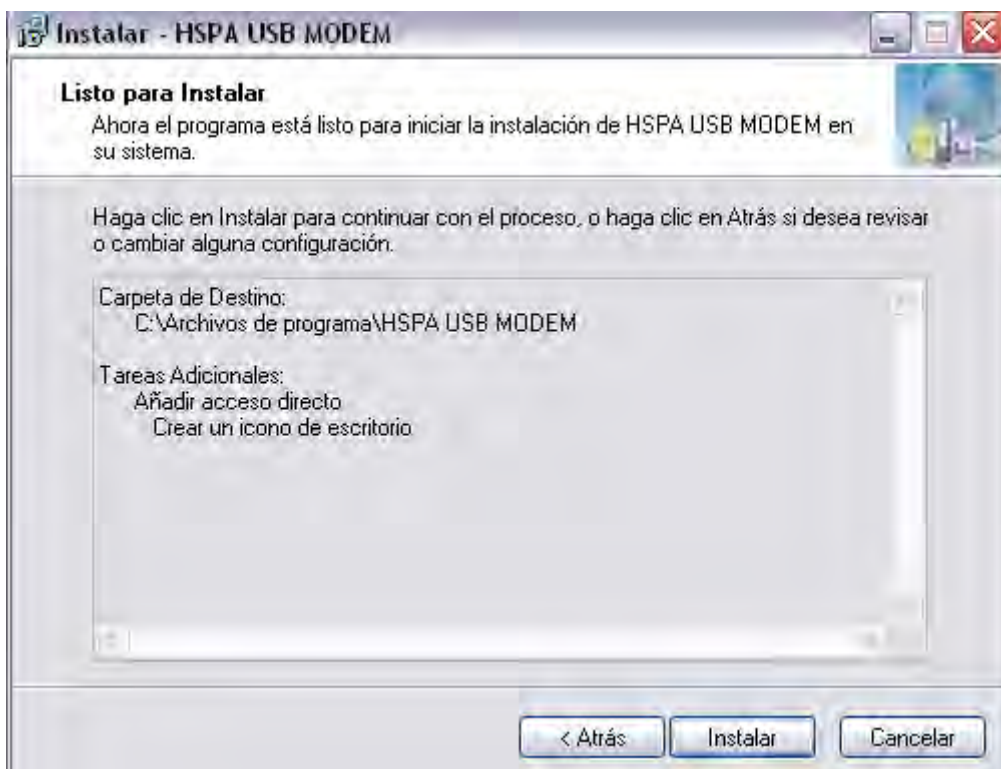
Instalar - HSPA USB MODEM

Listo para Instalar
Ahora el programa está listo para iniciar la instalación de HSPA USB MODEM en su sistema.

Haga clic en Instalar para continuar con el proceso, o haga clic en Atrás si desea revisar o cambiar alguna configuración.

Carpeta de Destino:
C:\Archivos de programa\HSPA USB MODEM

Tareas Adicionales:
Añadir acceso directo
Crear un icono de escritorio

< Atrás
Instalar
Cancelar